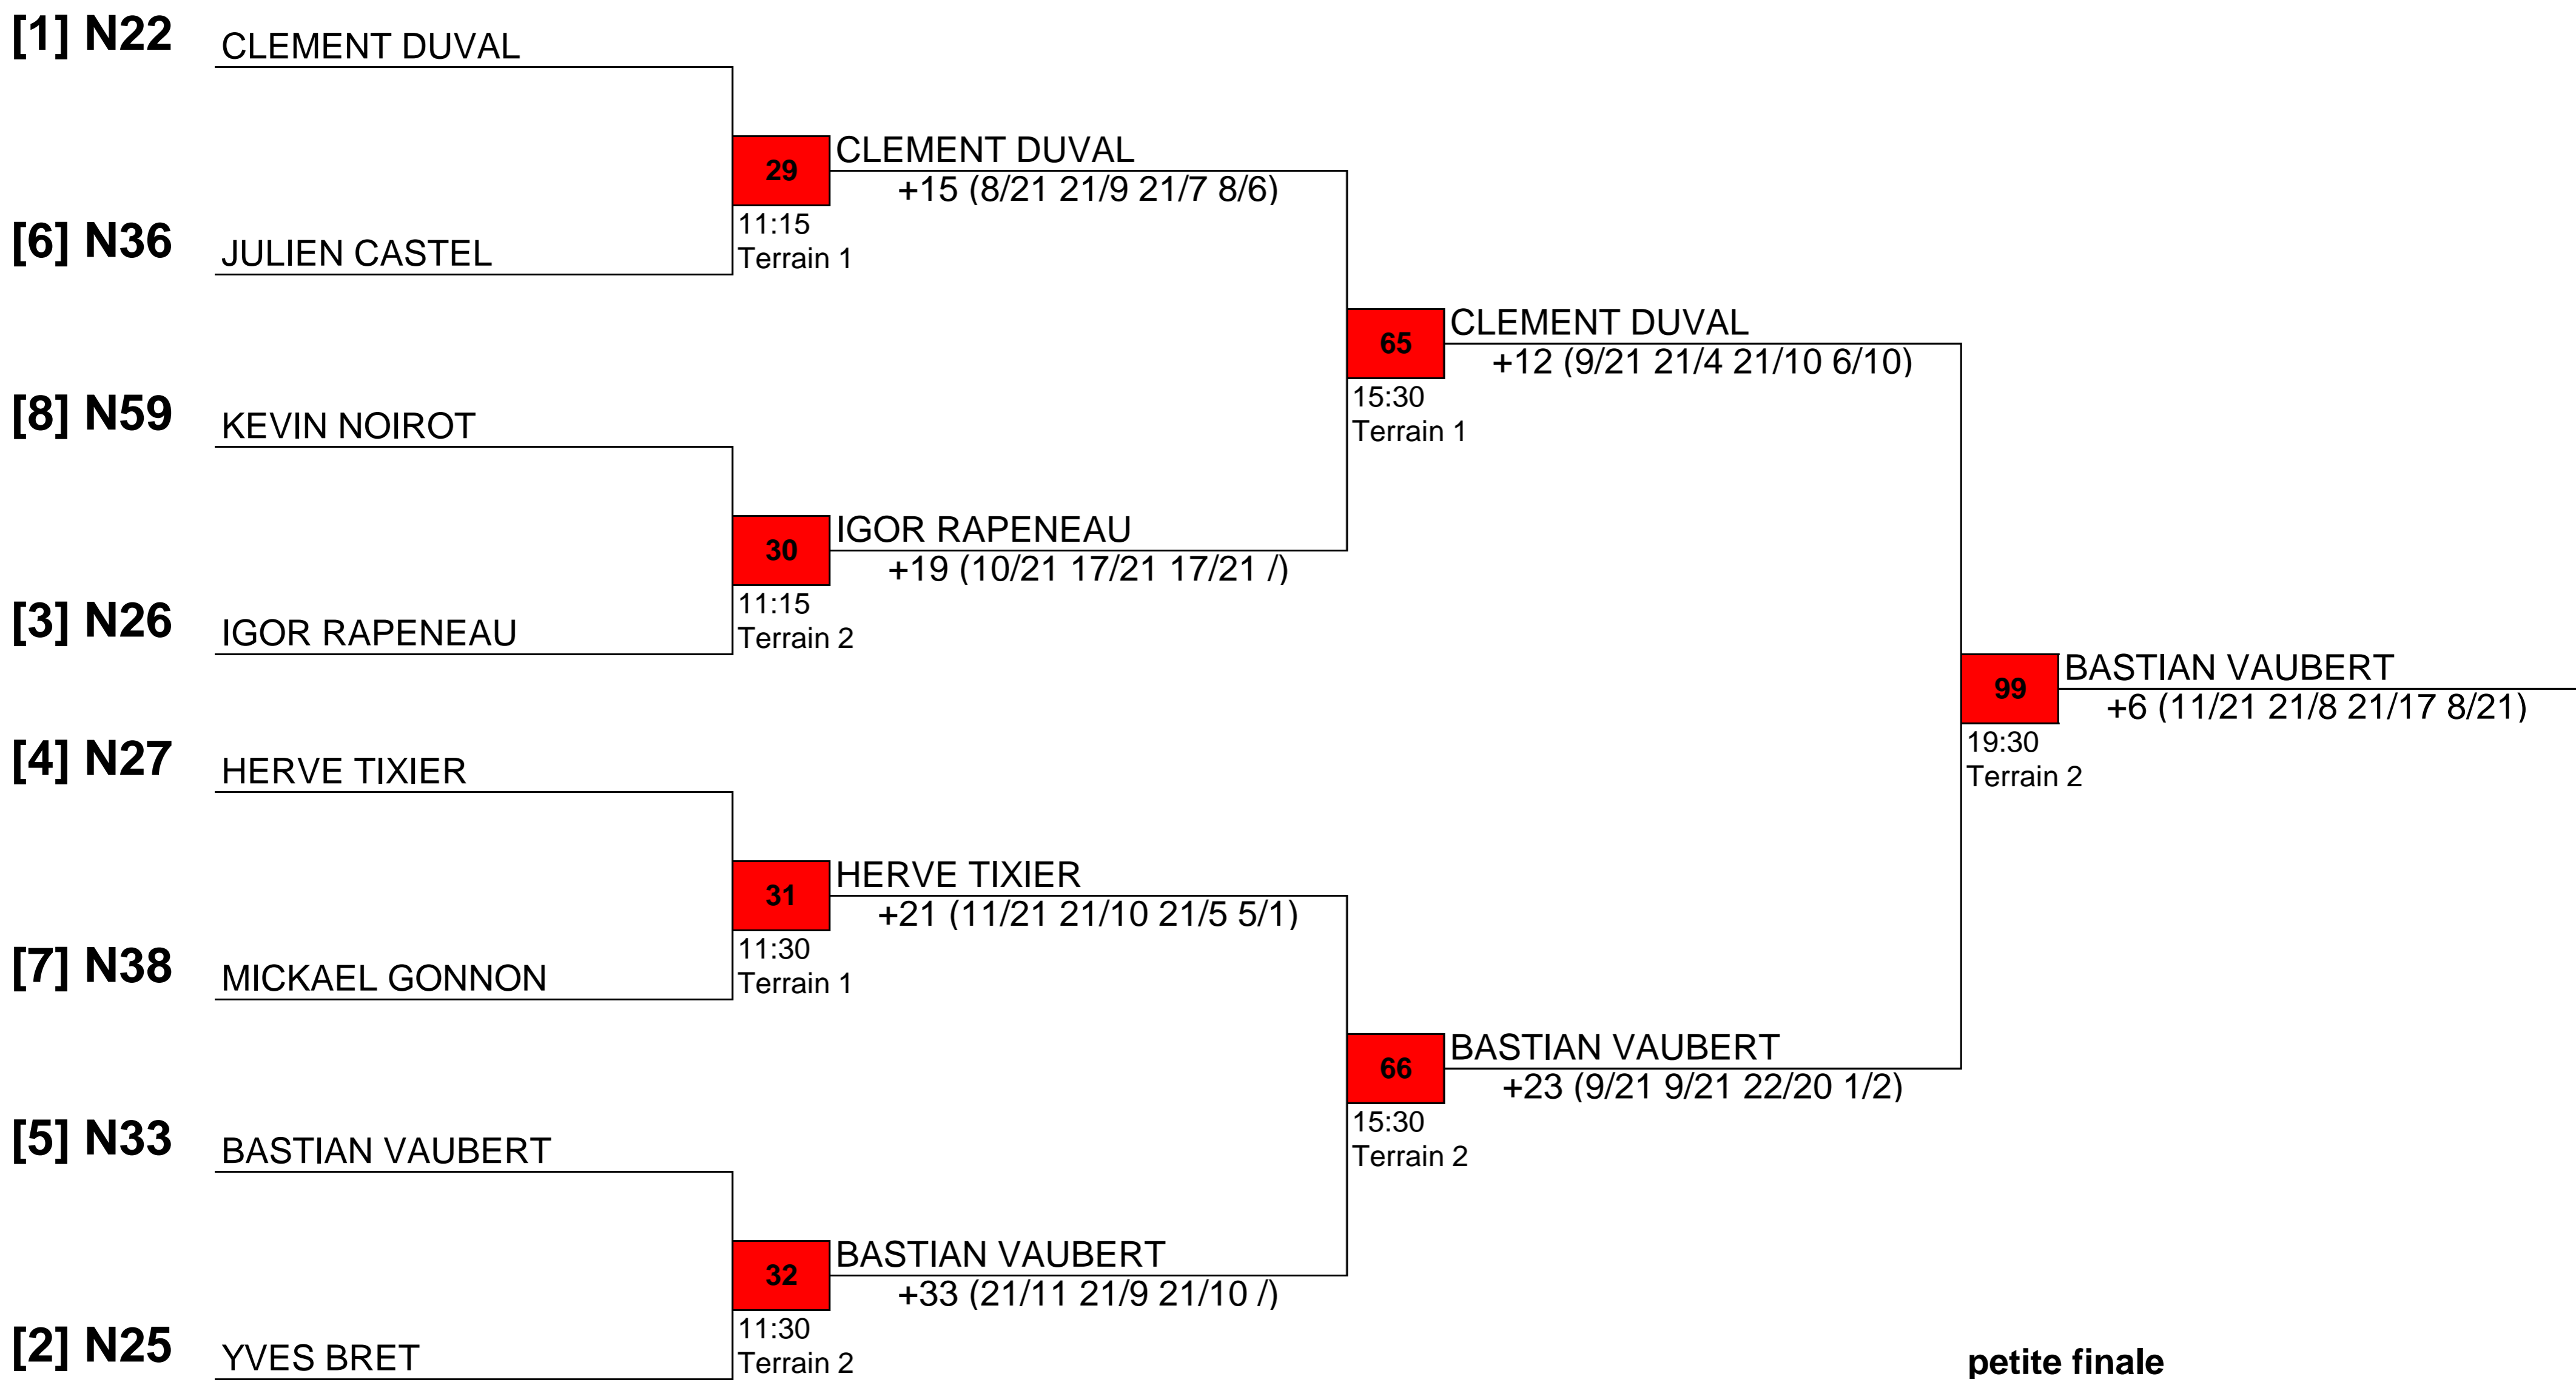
[1] N22 CLEMENT DUVAL

29 CLEMENT DUVAL
+15 (8/21 21/9 21/7 8/6)
11:15
Terrain 1

[6] N36 JULIEN CASTEL

65 CLEMENT DUVAL
+12 (9/21 21/4 21/10 6/10)
15:30
Terrain 1

[8] N59 KEVIN NOIROT

30 IGOR RAPENEAU
+19 (10/21 17/21 17/21 /)
11:15
Terrain 2

[3] N26 IGOR RAPENEAU

99 BASTIAN VAUBERT
+6 (11/21 21/8 21/17 8/21)
19:30
Terrain 2

[4] N27 HERVE TIXIER

31 HERVE TIXIER
+21 (11/21 21/10 21/5 5/1)
11:30
Terrain 1

[7] N38 MICKAEL GONNON

66 BASTIAN VAUBERT
+23 (9/21 9/21 22/20 1/2)
15:30
Terrain 2

[5] N33 BASTIAN VAUBERT

32 BASTIAN VAUBERT
+33 (21/11 21/9 21/10 /)
11:30
Terrain 2

[2] N25 YVES BRET

petite finale